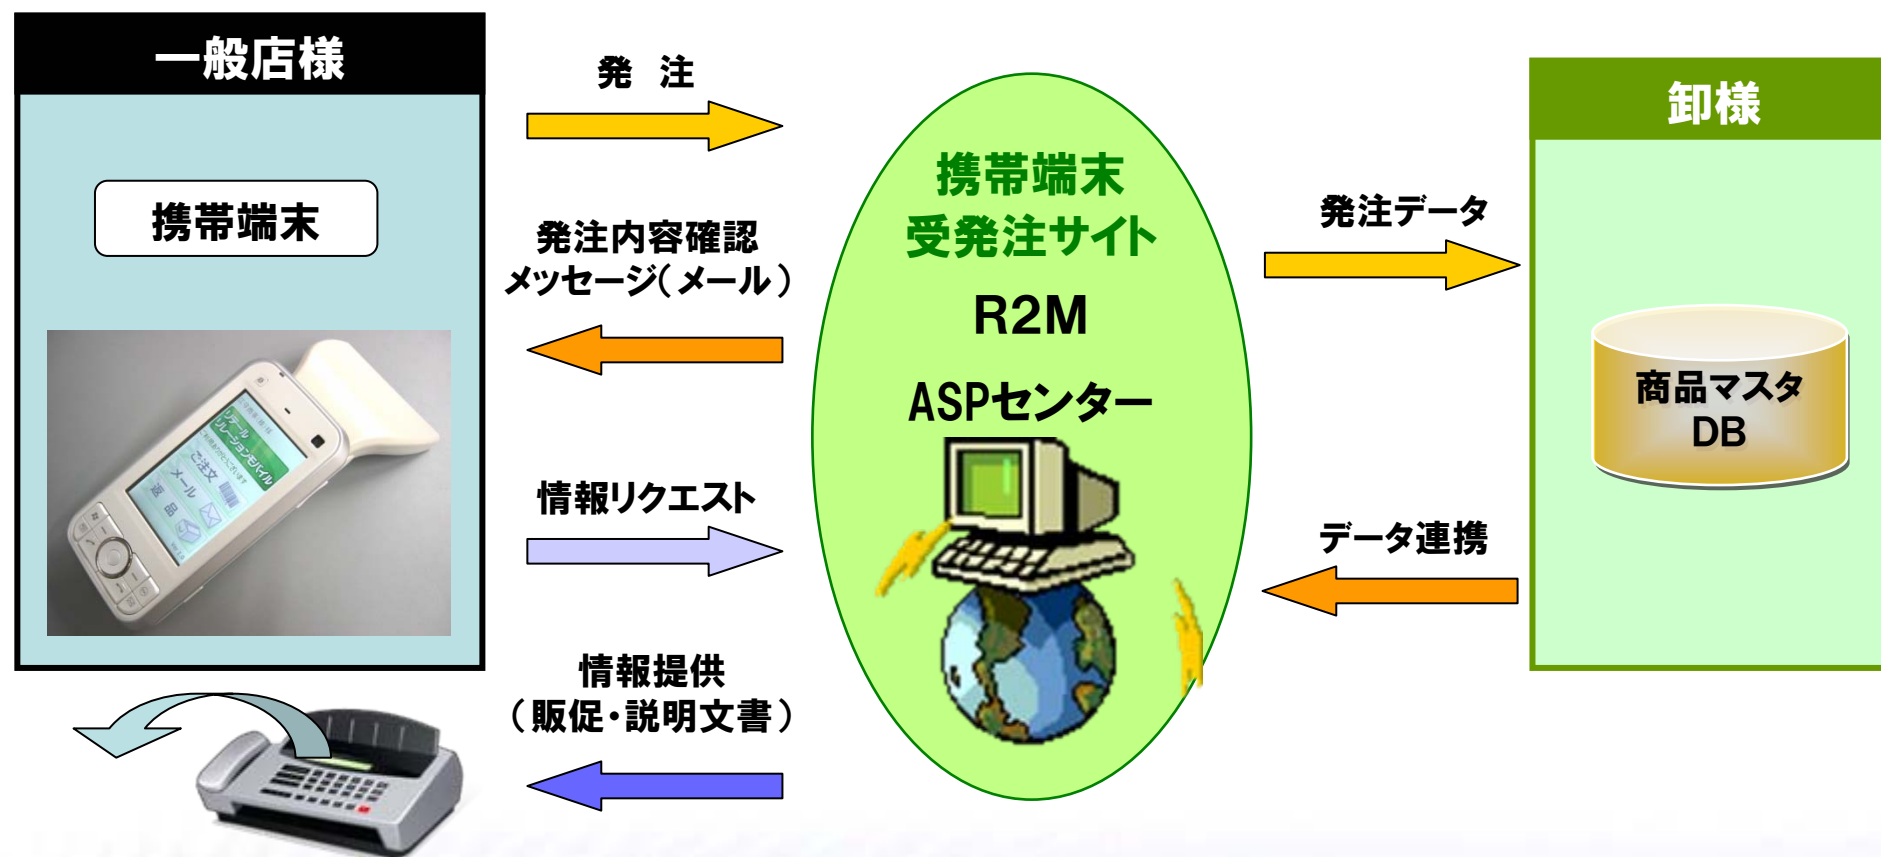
一般店様

携帯端末

リテールソリューションモバイル

ご注文

メール

返品

発 注

発注内容確認
メッセージ(メール)

情報リクエスト

情報提供
(販促・説明文書)

携帯端末
受発注サイト

R2M

ASPセンター

卸様

発注データ

商品マスタ
DB

データ連携